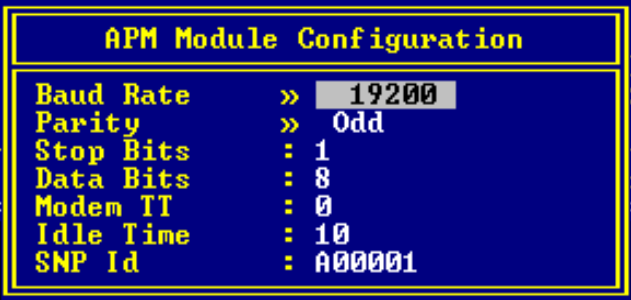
APM Module Configuration

| | | |
|---|---|---|
| Baud Rate | » | 19200 |
| Parity | » | Odd |
| Stop Bits | : | 1 |
| Data Bits | : | 8 |
| Modem TT | : | 0 |
| Idle Time | : | 10 |
| SNP Id | : | A00001 |